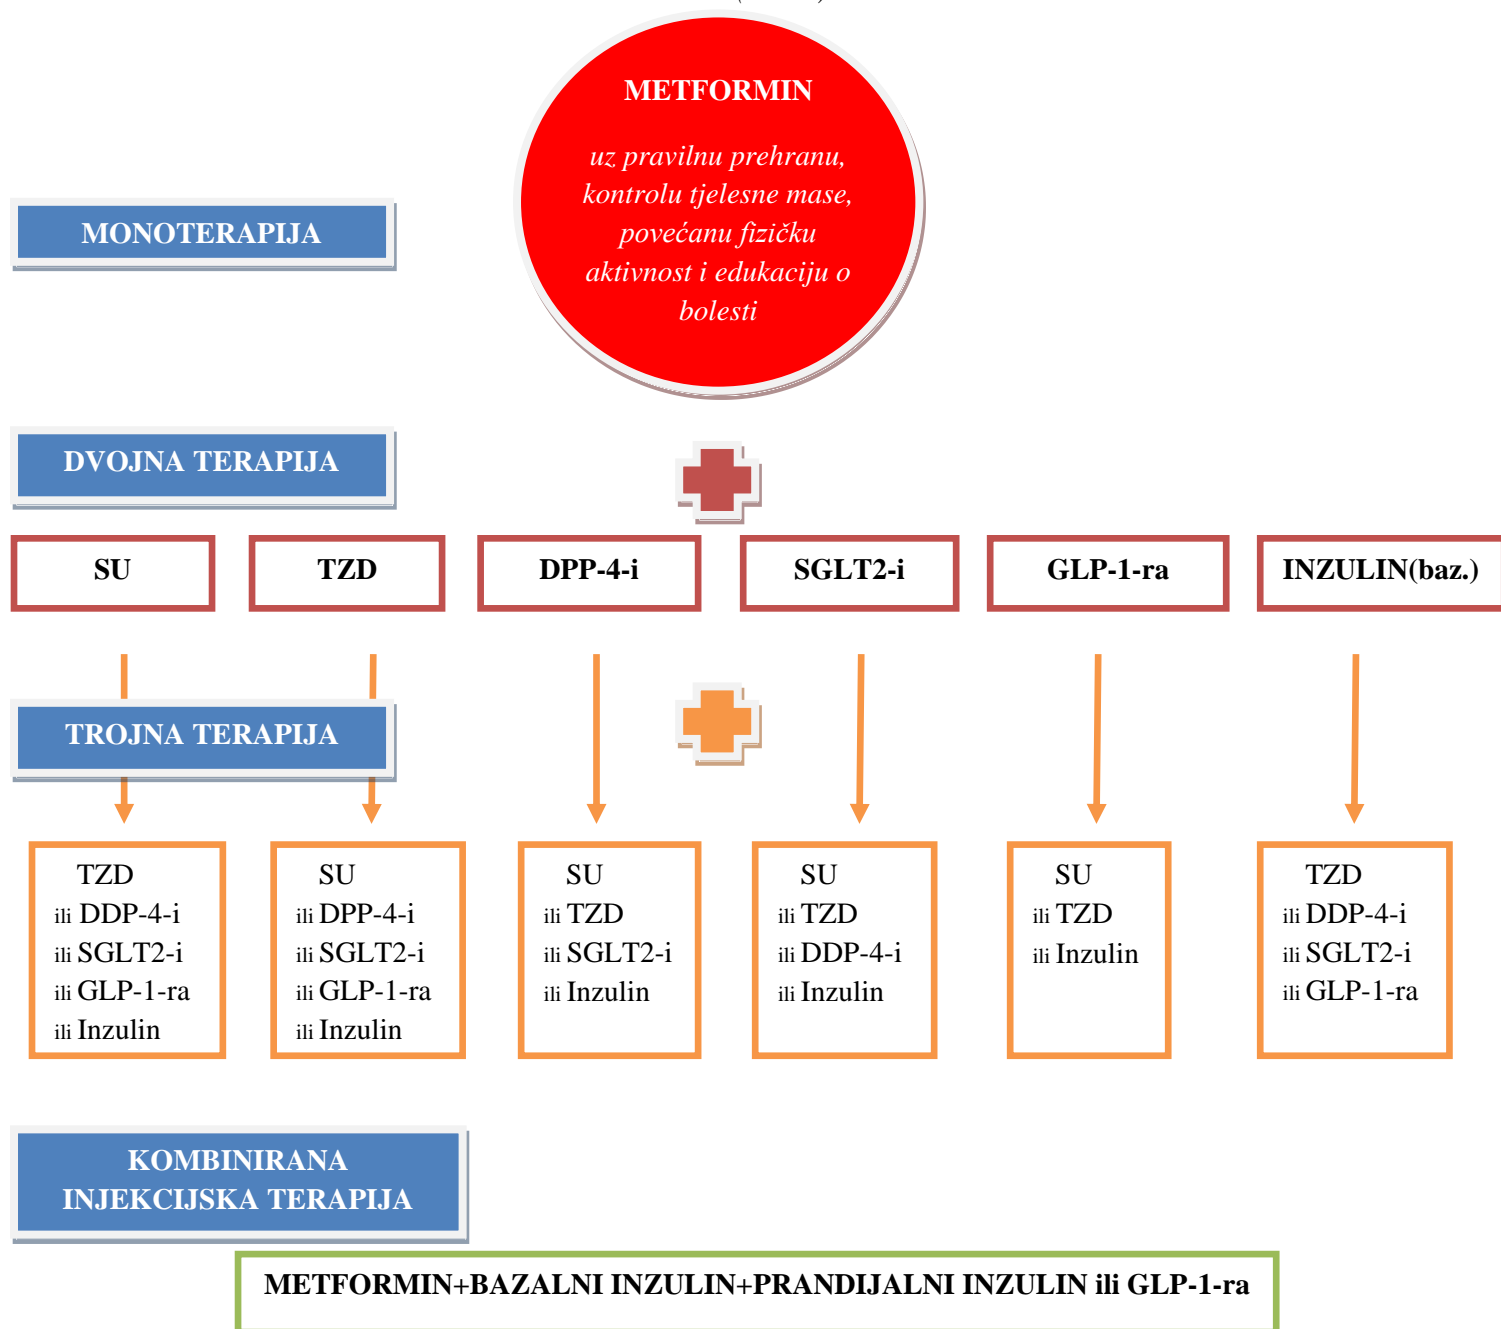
METFORMIN

uz pravilnu prehranu, kontrolu tjelesne mase, povećanu fizičku aktivnost i edukaciju o bolesti

MONOTERAPIJA

DVOJNA TERAPIJA

SU

TZD

DPP-4-i

SGLT2-i

GLP-1-ra

INZULIN(baz.)

TROJNA TERAPIJA

TZD
ili DDP-4-i
ili SGLT2-i
ili GLP-1-ra
ili Inzulin

SU
ili DPP-4-i
ili SGLT2-i
ili GLP-1-ra
ili Inzulin

SU
ili TZD
ili SGLT2-i
ili Inzulin

SU
ili TZD
ili DDP-4-i
ili Inzulin

SU
ili TZD
ili Inzulin

TZD
ili DDP-4-i
ili SGLT2-i
ili GLP-1-ra

KOMBINIRANA INJEKCIJSKA TERAPIJA

METFORMIN+BAZALNI INZULIN+PRANDIJALNI INZULIN ili GLP-1-ra